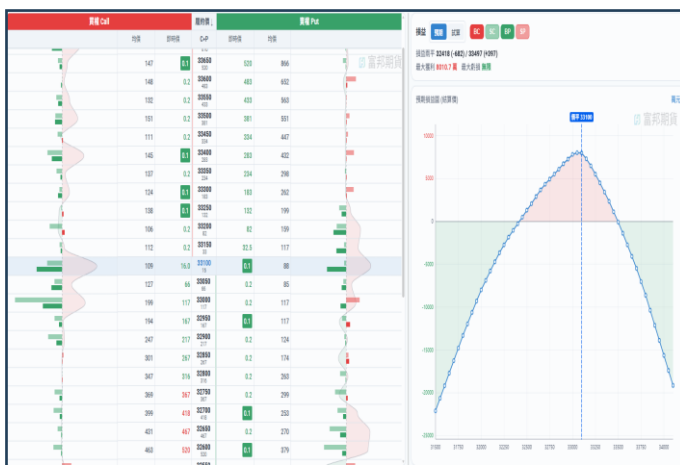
買權 Call | 履約價 | 賣權 Put

均價 | 即時價 | D-P | 即時價 | 均價

| 均價 | 即時價 | D-P | 即時價 | 均價 |
|---|---|---|---|---|
| 147 | 0.1 | 33650 | 520 | 866 |
| 148 | 0.2 | 33600 | 483 | 692 |
| 102 | 0.2 | 33550 | 433 | 560 |
| 151 | 0.2 | 33500 | 381 | 551 |
| 111 | 0.2 | 33450 | 324 | 447 |
| 145 | 0.1 | 33400 | 283 | 432 |
| 137 | 0.2 | 33350 | 234 | 298 |
| 124 | 0.1 | 33300 | 183 | 262 |
| 138 | 0.1 | 33250 | 132 | 199 |
| 106 | 0.2 | 33200 | 82 | 159 |
| 112 | 0.2 | 33150 | 32.5 | 117 |
| 109 | 16.0 | 33100 | 0.1 | 88 |
| 127 | 66 | 33050 | 0.2 | 85 |
| 199 | 117 | 33000 | 0.2 | 117 |
| 194 | 167 | 32950 | 0.1 | 117 |
| 247 | 217 | 32900 | 0.2 | 124 |
| 301 | 267 | 32850 | 0.2 | 174 |
| 347 | 316 | 32800 | 0.2 | 260 |
| 369 | 367 | 32750 | 0.2 | 299 |
| 399 | 418 | 32700 | 0.1 | 253 |
| 431 | 467 | 32650 | 0.2 | 270 |
| 460 | 520 | 32600 | 0.1 | 379 |

富邦期貨

損益 現貨 試算 BC BC BP SP

損益兩平 32418 (-682) / 33497 (+397)
最大獲利 8010.7 點 最大虧損 無限

到期損益圖 (結算價)

富邦期貨

履平 33100

10000
5000
0
-5000
-10000
-15000
-20000
-25000
-30000

31500 31750 32000 32250 32500 32750 33000 33250 33500 33750 34000